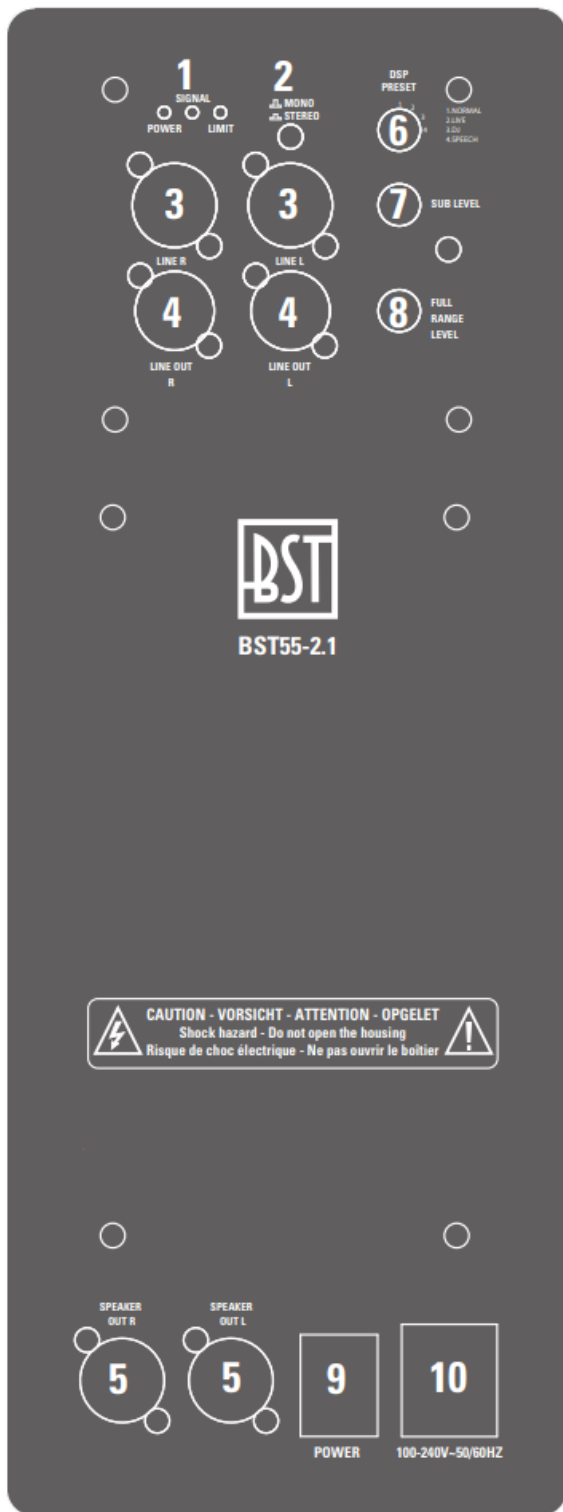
1
SIGNAL
POWER LIMIT

2
MONO
STEREO

DSP
PRESET
1 2 3 4
6
1.NORMAL
2.LIVE
3.DJ
4.SPEECH

3
LINE R

3
LINE L

7
SUB LEVEL

4
LINE OUT
R

4
LINE OUT
L

8
FULL
RANGE
LEVEL

BST

BST55-2.1

CAUTION - VORSICHT - ATTENTION - OPGELET
Shock hazard - Do not open the housing
Risque de choc électrique - Ne pas ouvrir le boitier

SPEAKER
OUT R
5

SPEAKER
OUT L
5

9
POWER

10
100-240V~50/60HZ